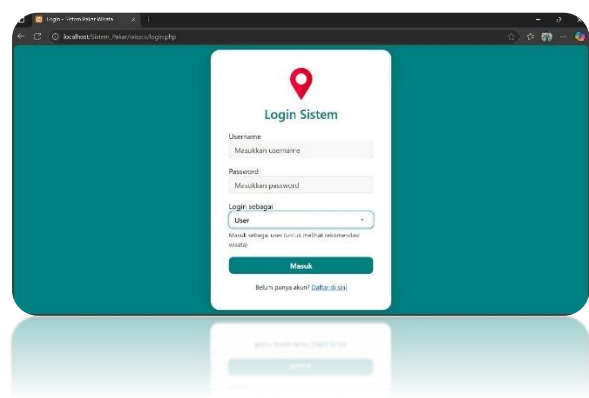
Login - Sistem Pakar Wisata
localhost/Sistem_Pakar/wisata/login.php

Login Sistem

Username
Masukkan username

Password
Masukkan password

Login sebagai
User

Masuk sebagai user (untuk melihat rekomendasi wisata)

Masuk

Belum punya akun? Daftar di sini